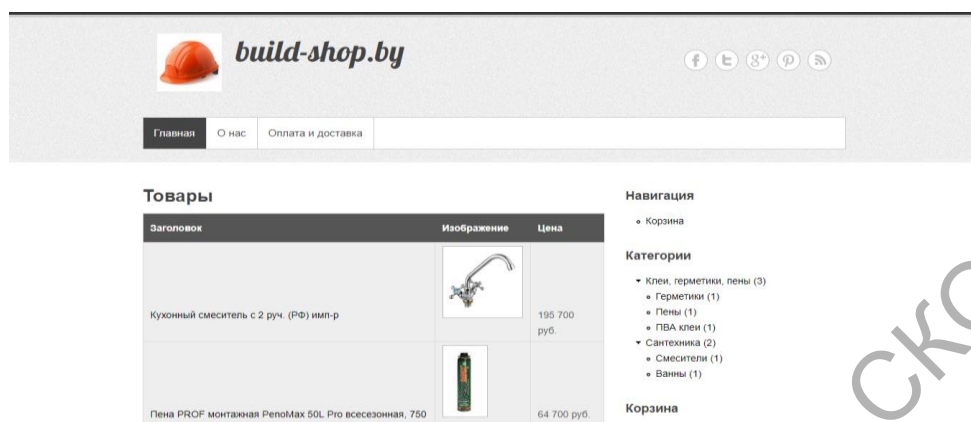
build-shop.by

Главная | О нас | Оплата и доставка

Товары

| Заголовок | Изображение | Цена |
|---|---|---|
| Кухонный смеситель с 2 руч. (РФ) имп-р | | 195 700 руб. |
| Пена PROF монтажная PenoMax 50L Pro всесезонная, 750 | | 64 700 руб. |

Навигация
- Корзина

Категории
- Клеи, герметики, пены (3)
  - Герметики (1)
  - Пены (1)
  - ПВА клеи (1)
- Сантехника (2)
  - Смесители (1)
  - Ванны (1)

Корзина

СКО